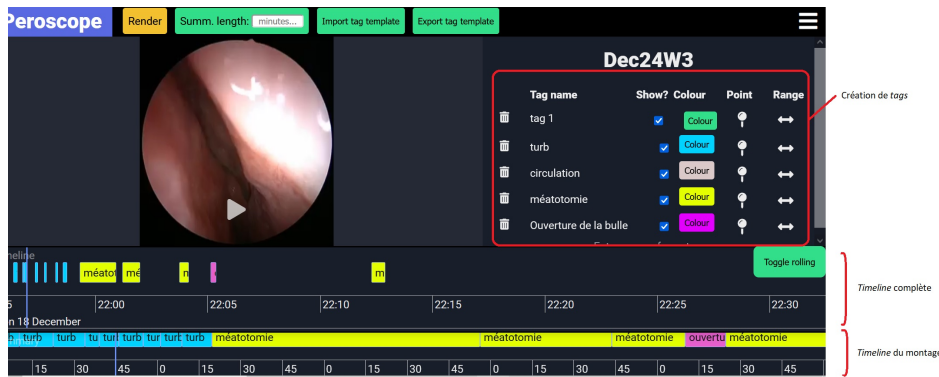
Peroscope
Render
Summ. length: minutes...
Import tag template
Export tag template

Dec24W3

| Tag name | Show? | Colour | Point | Range |
|---|---|---|---|---|
| tag 1 | | Colour | | |
| turb | | Colour | | |
| circulation | | Colour | | |
| méatotomie | | Colour | | |
| Ouverture de la bulle | | Colour | | |

Création de *tags*

imeline
méato mé m m
Toggle rolling

5 22:00 22:05 22:10 22:15 22:20 22:25 22:30
n 18 December

*Timeline* complète

turb turb tu turl turb tur turb turb méatotomie méatotomie méatotomie ouvertu méatotomie
15 30 45 0 15 30 45 0 15 30 45 0 15 30 45 0 15 30 45 0 15 30 45

*Timeline* du montage